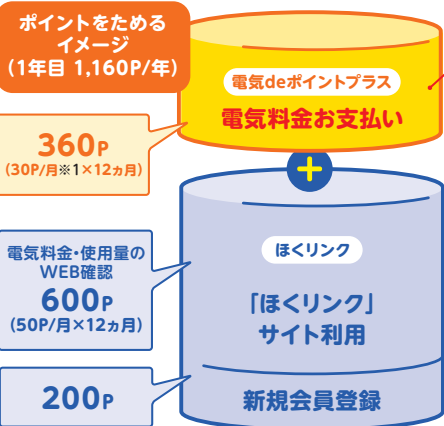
ポイントをためるイメージ
(1年目 1,160P/年)

電気deポイントプラス
電気料金お支払い

360P
(30P/月※1×12ヵ月)

+

ほくリンク
「ほくリンク」サイト利用

電気料金・使用量のWEB確認
600P
(50P/月×12ヵ月)

200P

新規会員登録